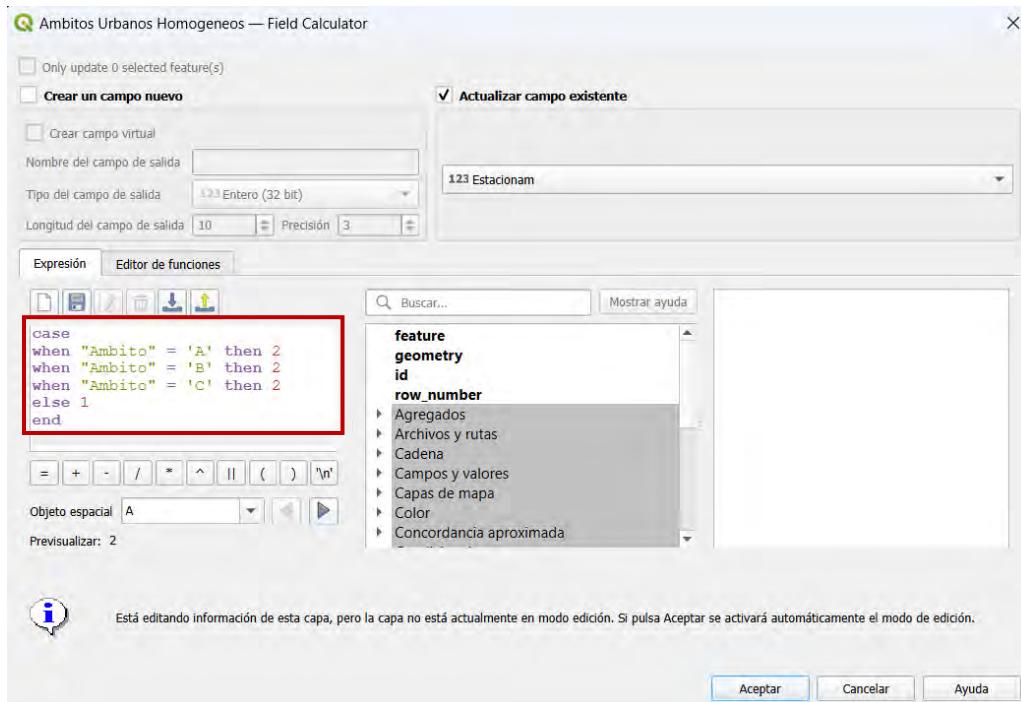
Ambitos Urbanos Homogeneos — Field Calculator

Only update 0 selected feature(s)

Crear un campo nuevo

✓ Actualizar campo existente

Crear campo virtual

Nombre del campo de salida

Tipo del campo de salida 123 Entero (32 bit)

Longitud del campo de salida 10 Precisión 3

123 Estacionam

Expresión Editor de funciones

case
when "Ambito" = 'A' then 2
when "Ambito" = 'B' then 2
when "Ambito" = 'C' then 2
else 1
end

= + - / * ^ || ( ) '\n'

Objeto espacial A

Previsualizar: 2

Buscar...

Mostrar ayuda

feature
geometry
id
row_number
Agregados
Archivos y rutas
Cadena
Campos y valores
Capas de mapa
Color
Concordancia aproximada

Está editando información de esta capa, pero la capa no está actualmente en modo edición. Si pulsa Aceptar se activará automáticamente el modo de edición.

Aceptar Cancelar Ayuda